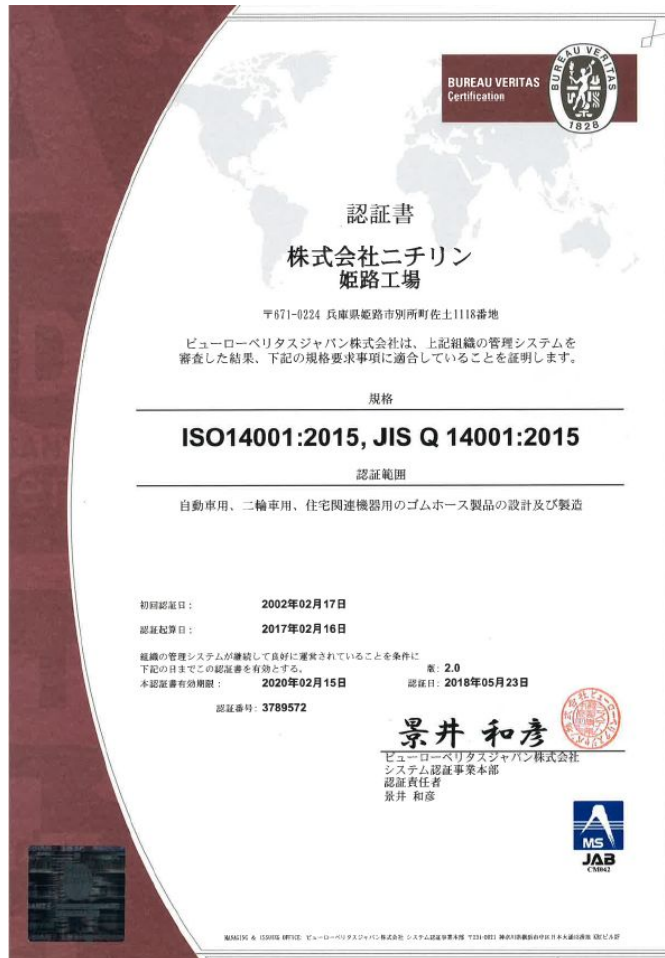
BUREAU VERITAS
Certification

BUREAU VERITAS
1828

認証書

株式会社ニチリン
姫路工場

〒671-0224 兵庫県姫路市別所町佐土1118番地

ビューローベリタスジャパン株式会社は、上記組織の管理システムを審査した結果、下記の規格要求事項に適合していることを証明します。

規格

ISO14001:2015, JIS Q 14001:2015

認証範囲

自動車用、二輪車用、住宅関連機器用のゴムホース製品の設計及び製造

初回認証日： 2002年02月17日

認証起算日： 2017年02月16日

組織の管理システムが継続して良好に運営されていることを条件に下記の日までこの認証書を有効とする。 版: 2.0

本認証書有効期限： 2020年02月15日 認証日: 2018年05月23日

認証番号: 3789572

景井 和彦

ビューローベリタスジャパン株式会社
システム認証事業本部
認証責任者
景井 和彦

MS
JAB
CM042

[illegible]